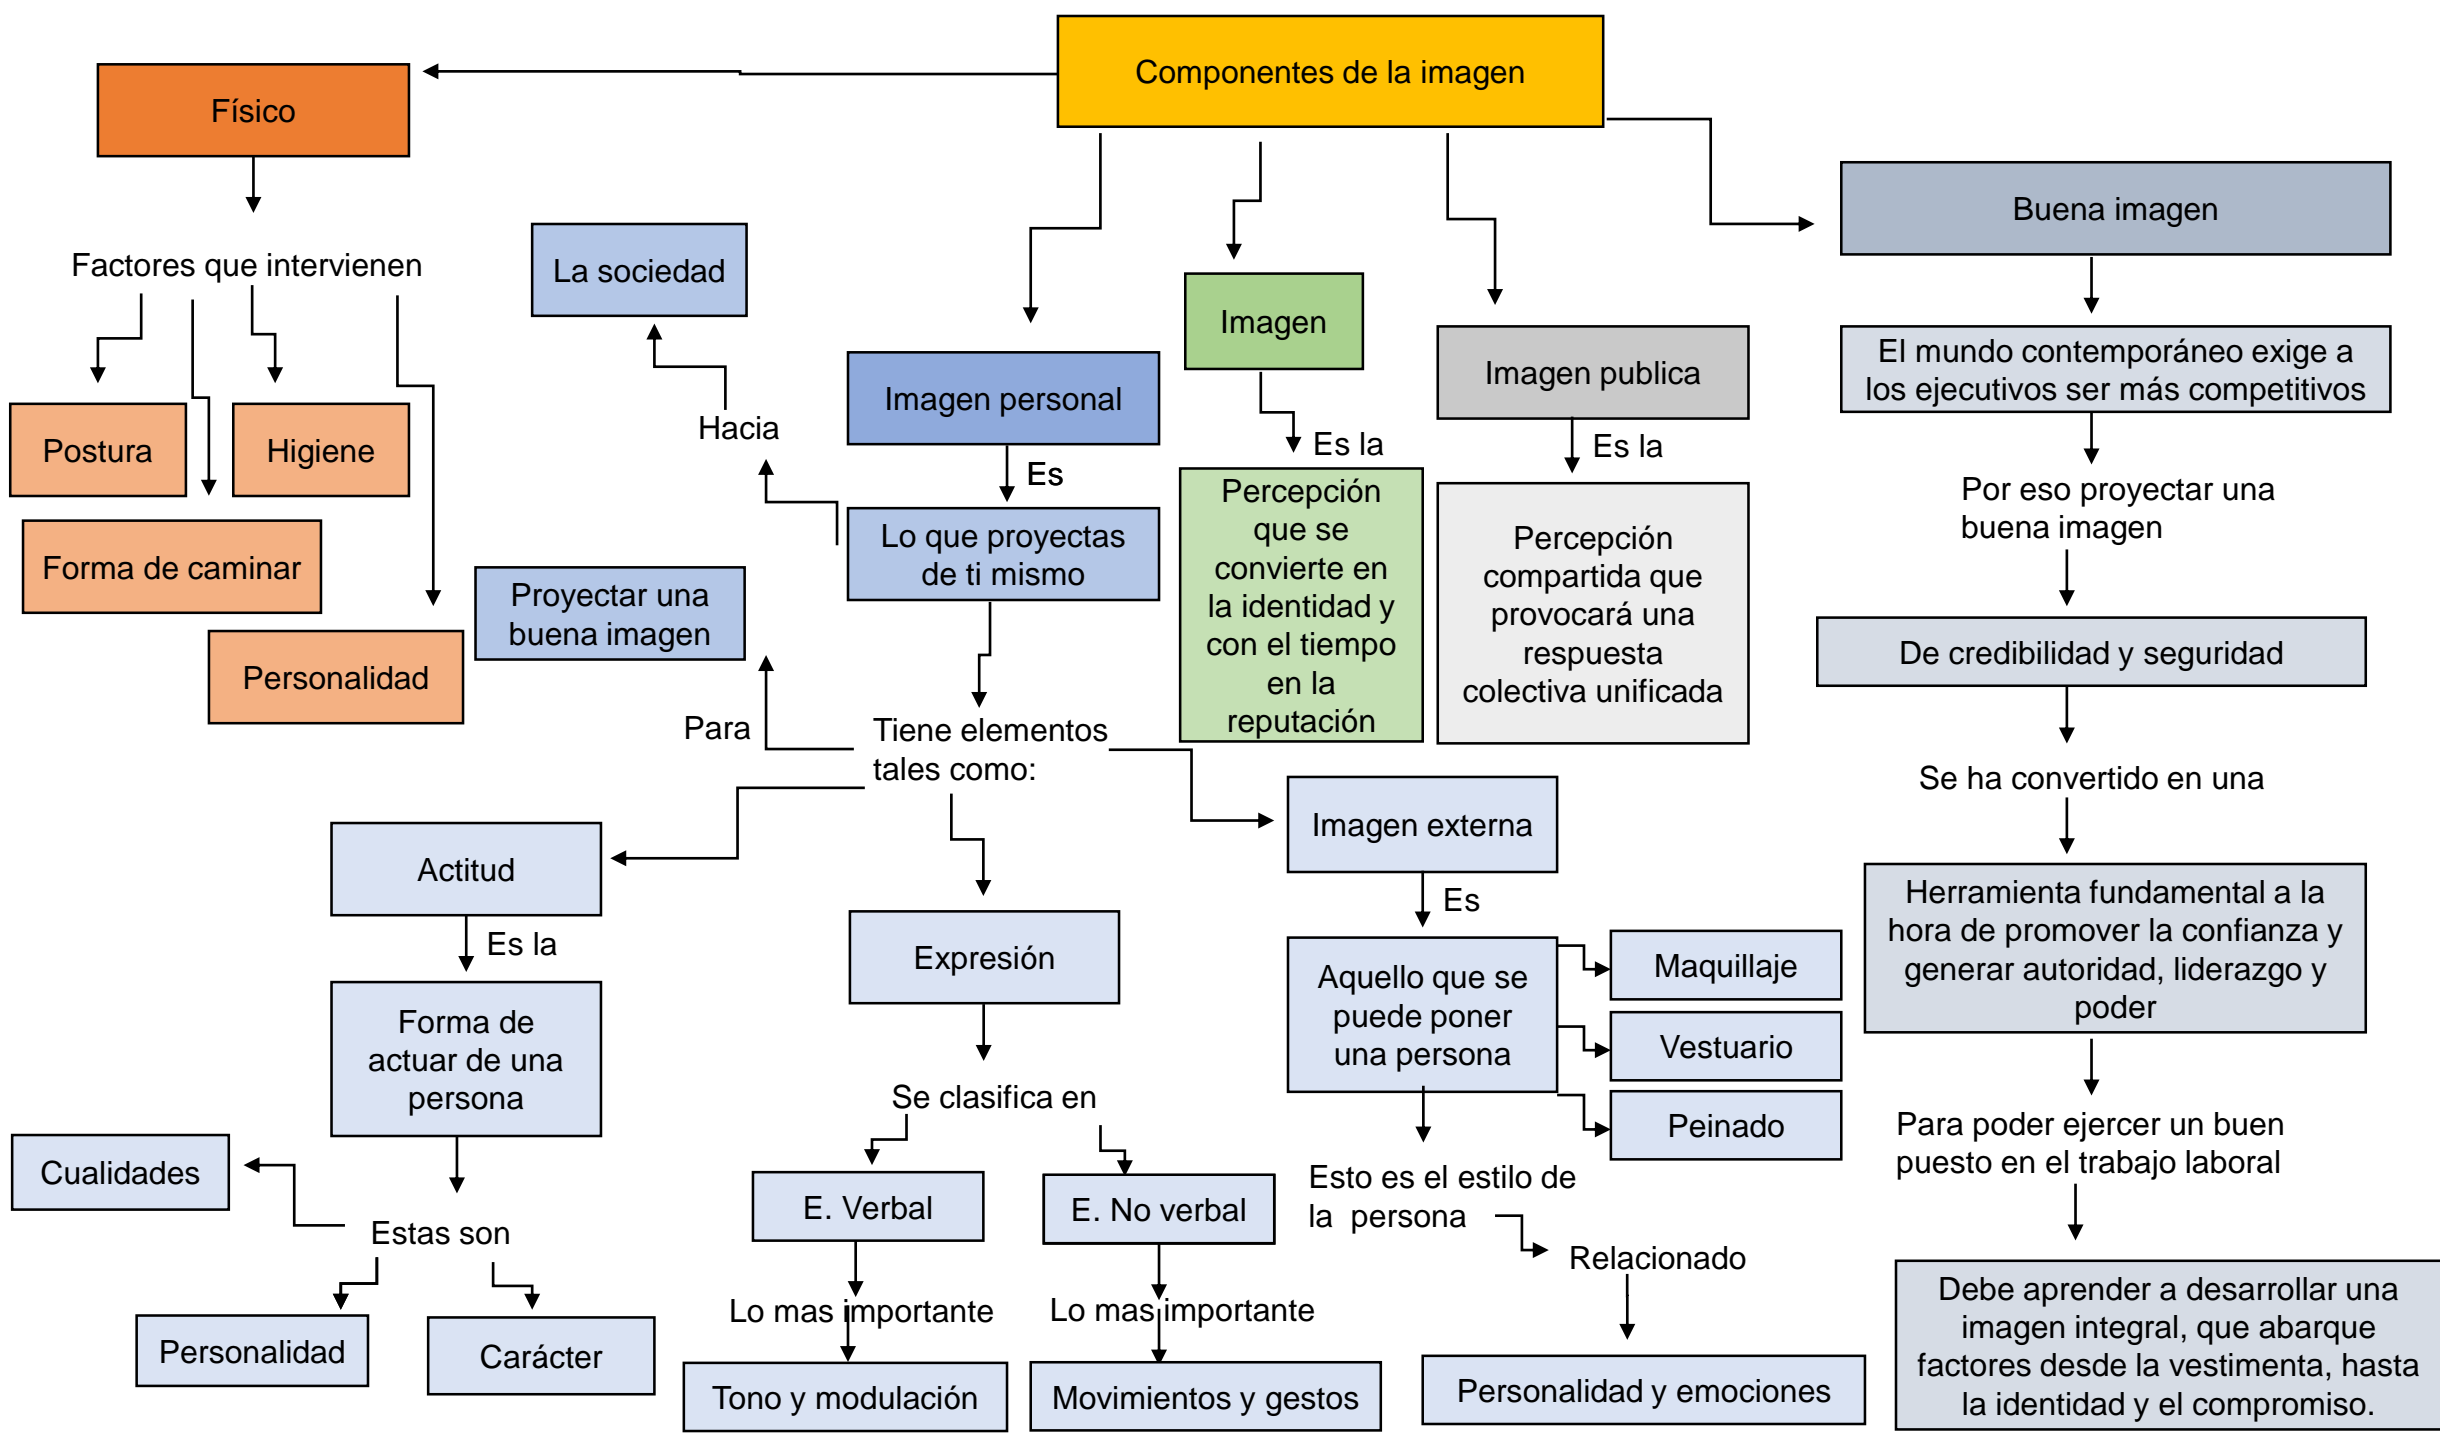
Componentes de la imagen

Físico

Factores que intervienen

Postura

Higiene

Forma de caminar

Personalidad

La sociedad

Hacia

Proyectar una buena imagen

Para

Imagen personal

Es

Lo que proyectas de ti mismo

Tiene elementos tales como:

Imagen

Es la

Percepción que se convierte en la identidad y con el tiempo en la reputación

Imagen publica

Es la

Percepción compartida que provocará una respuesta colectiva unificada

Buena imagen

El mundo contemporáneo exige a los ejecutivos ser más competitivos

Por eso proyectar una buena imagen

De credibilidad y seguridad

Se ha convertido en una

Herramienta fundamental a la hora de promover la confianza y generar autoridad, liderazgo y poder

Para poder ejercer un buen puesto en el trabajo laboral

Debe aprender a desarrollar una imagen integral, que abarque factores desde la vestimenta, hasta la identidad y el compromiso.

Actitud

Es la

Forma de actuar de una persona

Cualidades

Estas son

Personalidad

Carácter

Expresión

Se clasifica en

E. Verbal

E. No verbal

Lo mas importante

Lo mas importante

Tono y modulación

Movimientos y gestos

Imagen externa

Es

Aquello que se puede poner una persona

Maquillaje

Vestuario

Peinado

Esto es el estilo de la persona

Relacionado

Personalidad y emociones